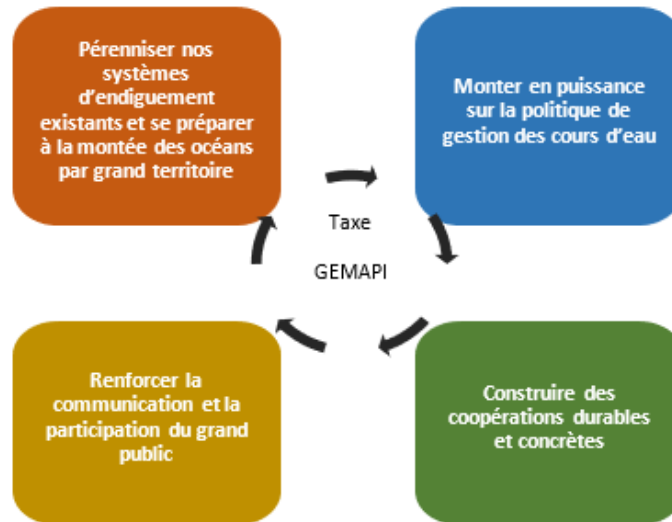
Pérenniser nos systèmes d'endiguement existants et se préparer à la montée des océans par grand territoire

Monter en puissance sur la politique de gestion des cours d'eau

Taxe

GEMAPI

Renforcer la communication et la participation du grand public

Construire des coopérations durables et concrètes